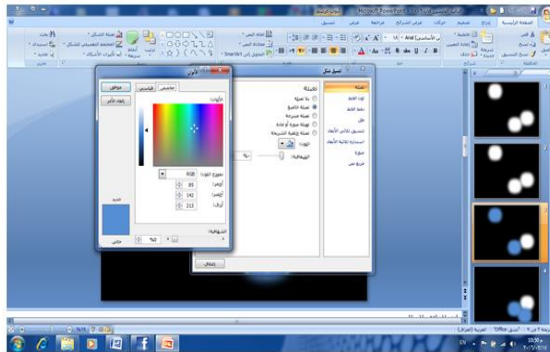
Microsoft PowerPoint

الصفحة الرئيسية إدراج تصميم حركات عرض الشرائح مراجعة عرض تنسيق

تنسيق شكل

تعبئة
بلا تعبئة
تعبئة خالصة
تعبئة متدرجة
تعبئة صورة أو مادة
تعبئة خلفية الشريحة

تعبئة
لون الخط
نمط الخط
ظل
تنسيق ثلاثي الأبعاد
استدارة ثلاثية الأبعاد
صورة
مربع نص

الشفافية:
إغلاق

ألوان
قياسي مخصص
موافق
إلغاء الأمر
الألوان:
نموذج الألوان: RGB
أحمر: 85
أخضر: 142
أزرق: 213
جديد
حالي
الشفافية: 0%